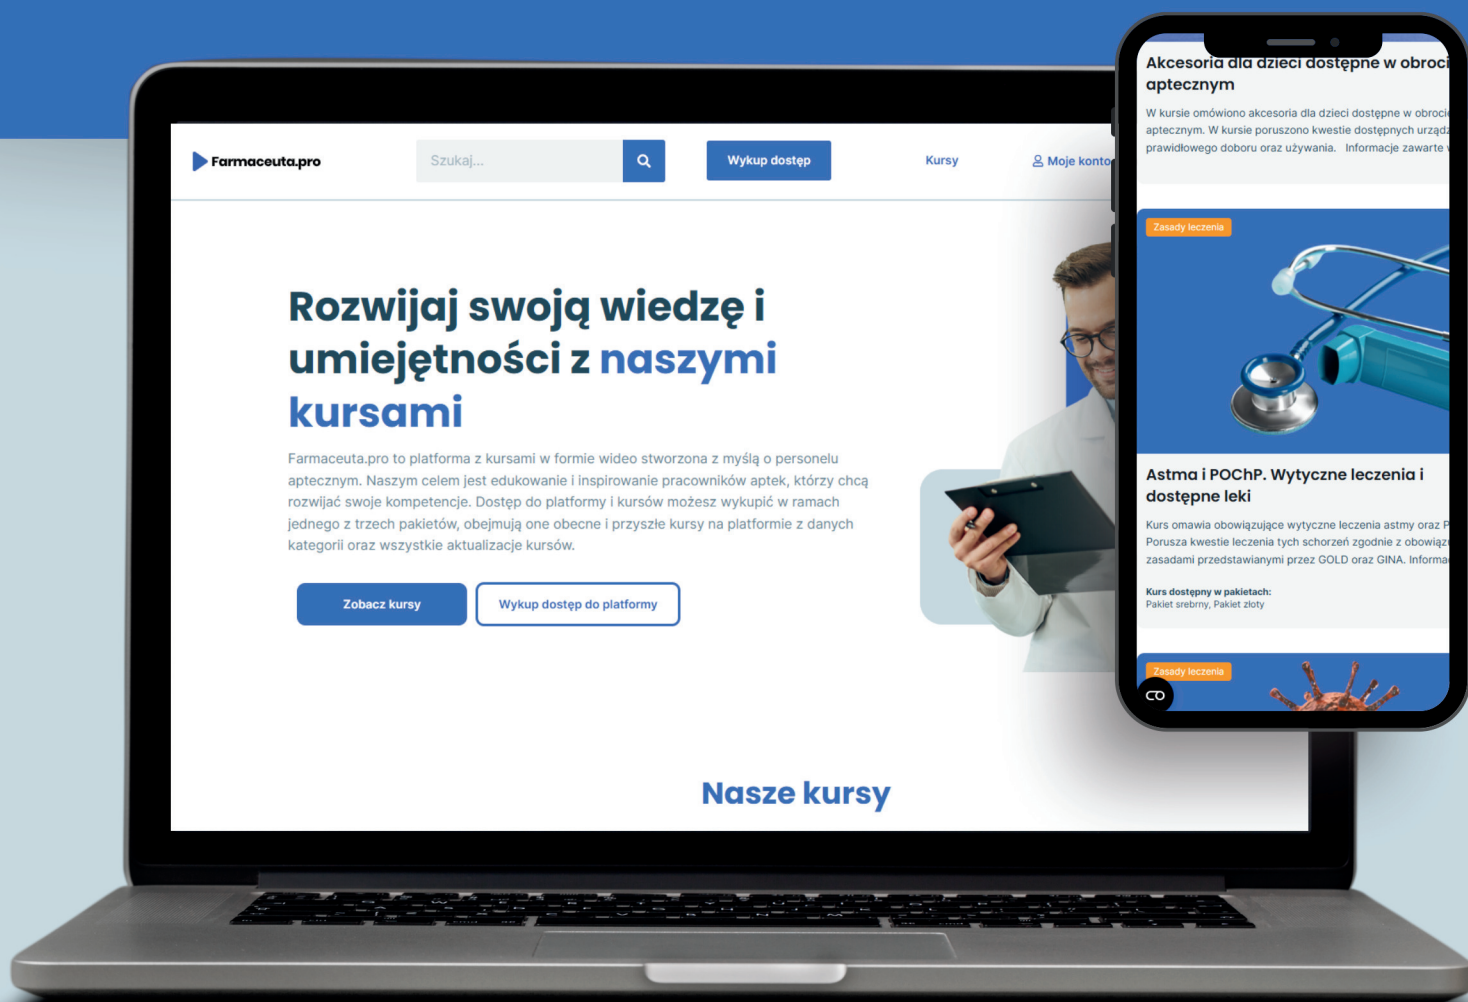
Farmaceuta.pro

Szukaj...

Wykup dostęp

Kursy

Moje konto

Rozwijaj swoją wiedzę i umiejętności z naszymi kursami

Farmaceuta.pro to platforma z kursami w formie wideo stworzona z myślą o personelu aptecznym. Naszym celem jest edukowanie i inspirowanie pracowników aptek, którzy chcą rozwijać swoje kompetencje. Dostęp do platformy i kursów możesz wykupić w ramach jednego z trzech pakietów, obejmują one obecne i przyszłe kursy na platformie z danych kategorii oraz wszystkie aktualizacje kursów.

Zobacz kursy

Wykup dostęp do platformy

Nasze kursy

Akcesoria dla dzieci dostępne w obroci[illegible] aptecznym

W kursie omówiono akcesoria dla dzieci dostępne w obroci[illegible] aptecznym. W kursie poruszono kwestie dostępnych urządz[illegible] prawidłowego doboru oraz używania. Informacje zawarte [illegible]

Zasady leczenia

Astma i POChP. Wytyczne leczenia i dostępne leki

Kurs omawia obowiązujące wytyczne leczenia astmy oraz P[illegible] Porusza kwestie leczenia tych schorzeń zgodnie z obowiąz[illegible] zasadami przedstawianymi przez GOLD oraz GINA. Informa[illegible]

Kurs dostępny w pakietach:
Pakiet srebrny, Pakiet złoty

Zasady leczenia